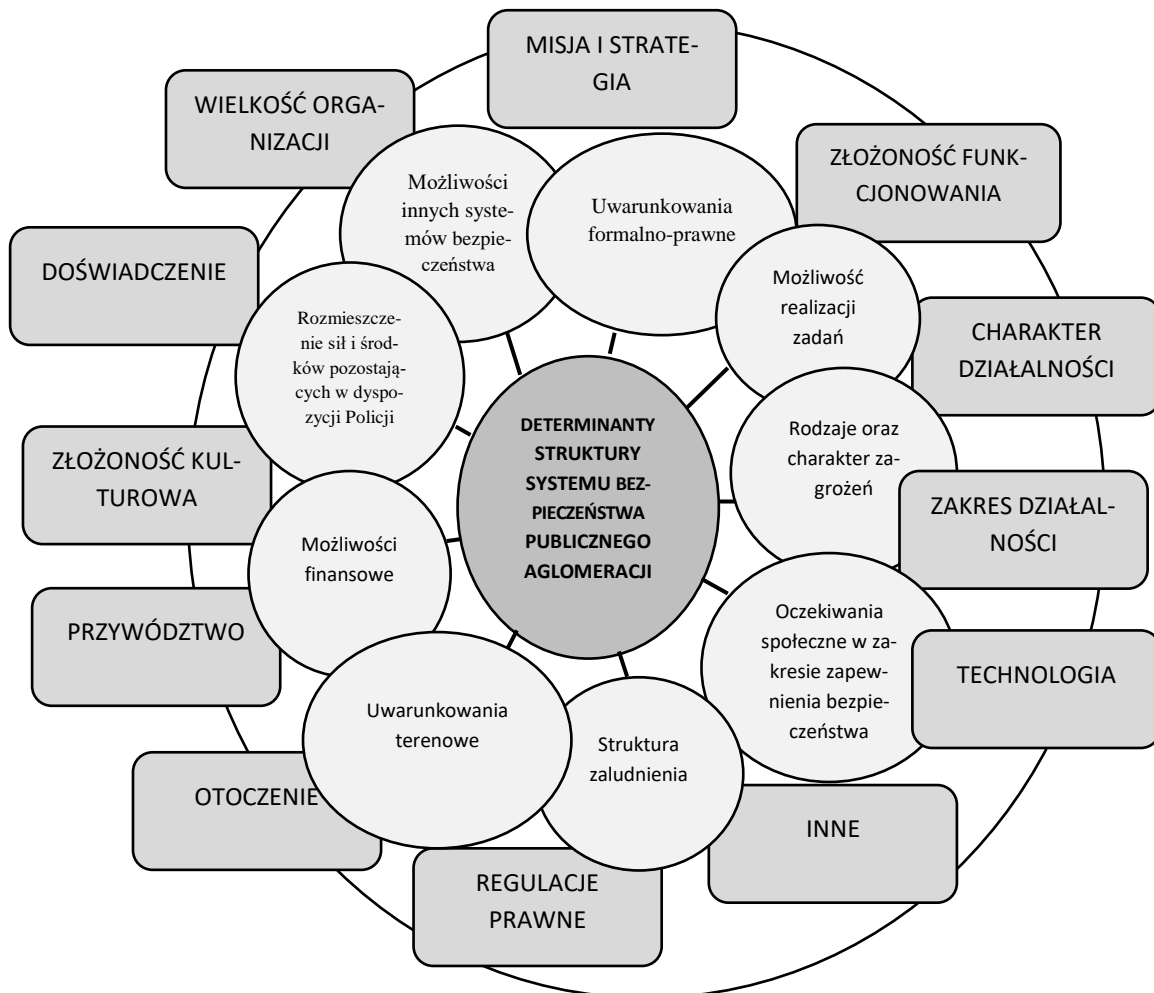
DETERMINANTY STRUKTURY SYSTEMU BEZPIECZEŃSTWA PUBLICZNEGO AGLOMERACJI

Możliwości innych systemów bezpieczeństwa

Uwarunkowania formalno-prawne

Możliwość realizacji zadań

Rodzaje oraz charakter zagrożeń

Oczekiwania społeczne w zakresie zapewnienia bezpieczeństwa

Struktura zaludnienia

Uwarunkowania terenowe

Możliwości finansowe

Rozmieszczenie sił i środków pozostających w dyspozycji Policji

MISJA I STRATEGIA

ZŁOŻONOŚĆ FUNKCJONOWANIA

CHARAKTER DZIAŁALNOŚCI

ZAKRES DZIAŁALNOŚCI

TECHNOLOGIA

INNE

REGULACJE PRAWNE

OTOCZENIE

PRZYWÓDZTWO

ZŁOŻONOŚĆ KULTUROWA

DOŚWIADCZENIE

WIELKOŚĆ ORGANIZACJI